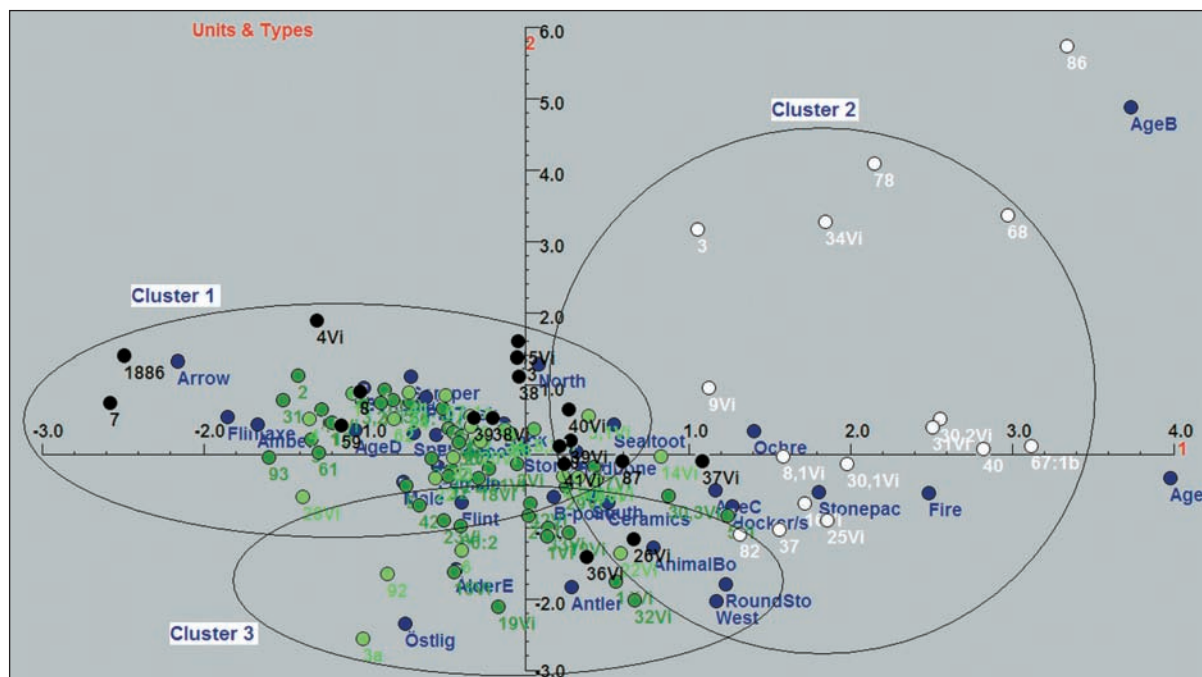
Units & Types

2

6.0

5.0

4.0

3.0

2.0

1.0

-3.0

-2.0

-3.0

-2.0

-1.0

1.0

2.0

3.0

4.0

1

Cluster 1

Cluster 2

Cluster 3

86

AgeB

78

68

34Vi

3

4Vi

1886

Arrow

5Vi

3

38

North

9Vi

7

Flintaxe

Amber

AgeD

59

2

31

93

61

28Vi

39

38Vi

40Vi

39Vi

41Vi

87

Sealtoot

Ochre

8,1Vi

30,1Vi

31Vi

30,2Vi

40

67:1b

37Vi

14Vi

Fire

Age

Stonepac

25Vi

37

82

AgeC

Ceramics

South

B-post

Flint

42

AnimalBo

26Vi

36Vi

RoundSto

West

Antler

32Vi

19Vi

AlderE

92

Östlig

3a